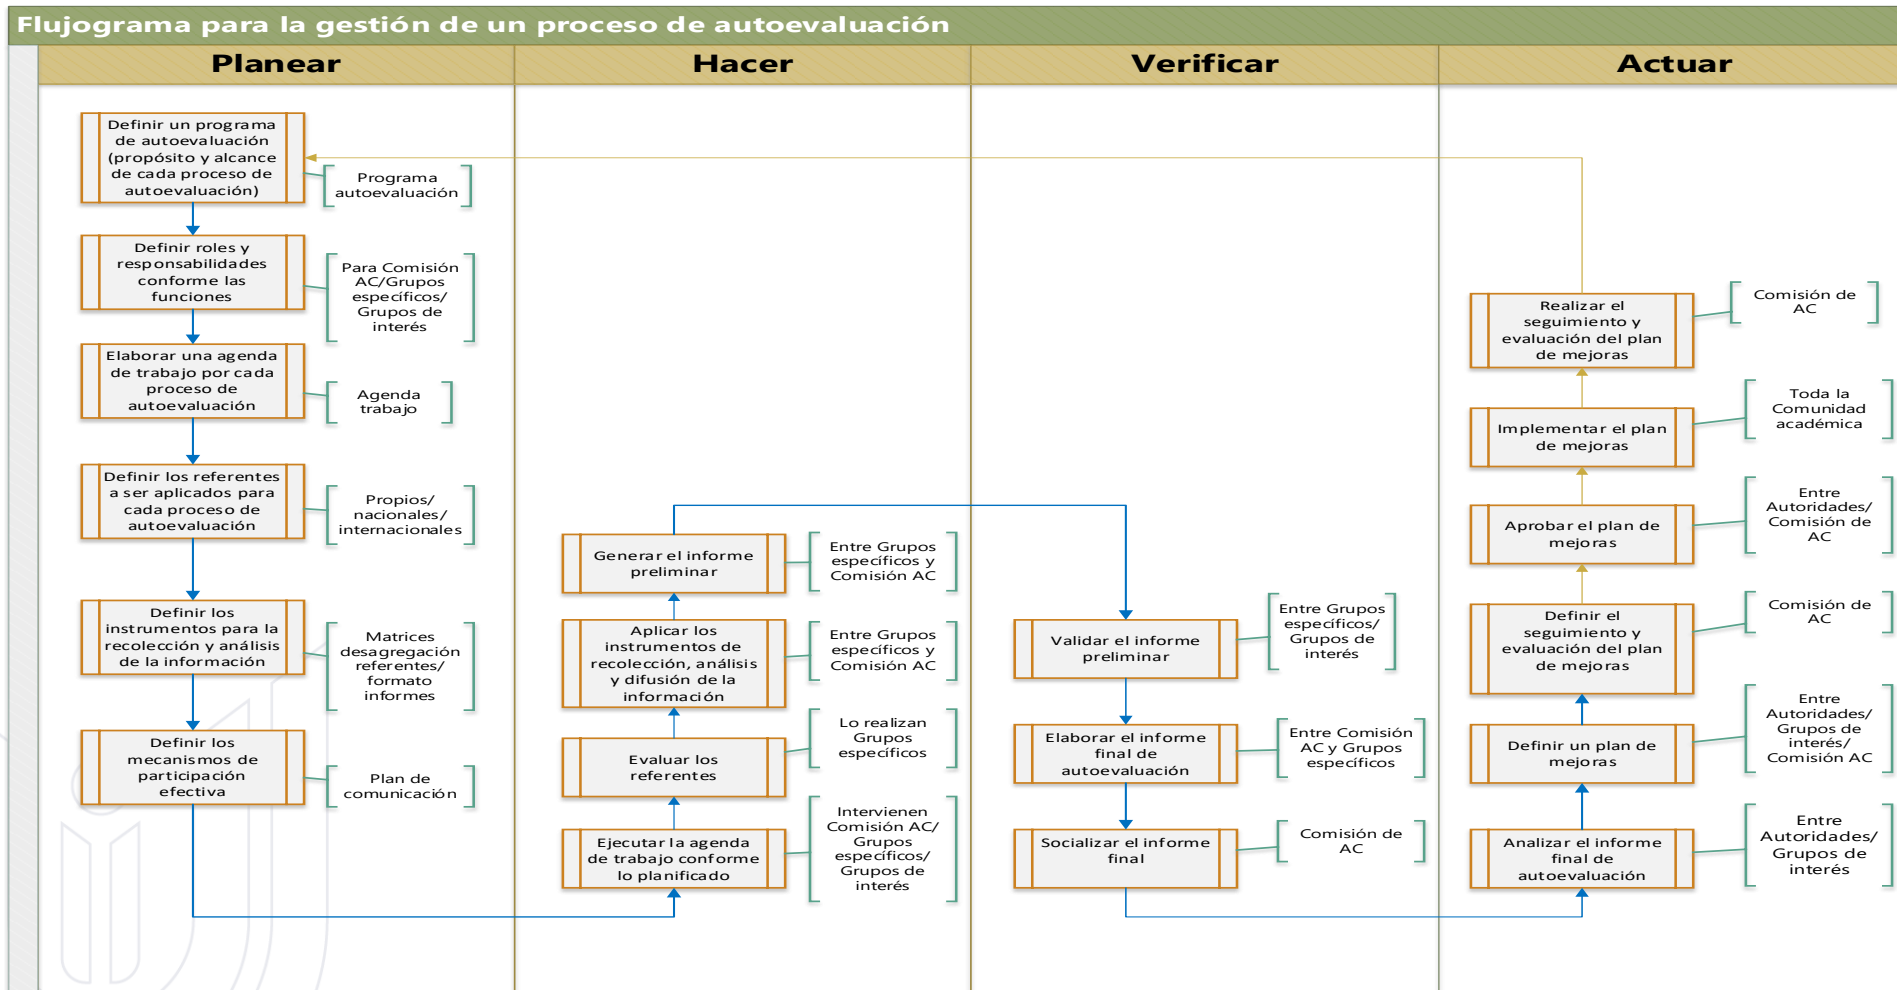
Flujograma para la gestión de un proceso de autoevaluación

Planear

Definir un programa de autoevaluación (propósito y alcance de cada proceso de autoevaluación)

Programa autoevaluación

Definir roles y responsabilidades conforme las funciones

Para Comisión AC/Grupos específicos/ Grupos de interés

Elaborar una agenda de trabajo por cada proceso de autoevaluación

Agenda trabajo

Definir los referentes a ser aplicados para cada proceso de autoevaluación

Propios/ nacionales/ internacionales

Definir los instrumentos para la recolección y análisis de la información

Matrices desagregación referentes/ formato informes

Definir los mecanismos de participación efectiva

Plan de comunicación

Hacer

Generar el informe preliminar

Entre Grupos específicos y Comisión AC

Aplicar los instrumentos de recolección, análisis y difusión de la información

Entre Grupos específicos y Comisión AC

Evaluar los referentes

Lo realizan Grupos específicos

Ejecutar la agenda de trabajo conforme lo planificado

Intervienen Comisión AC/ Grupos específicos/ Grupos de interés

Verificar

Validar el informe preliminar

Entre Grupos específicos/ Grupos de interés

Elaborar el informe final de autoevaluación

Entre Comisión AC y Grupos específicos

Socializar el informe final

Comisión de AC

Actuar

Realizar el seguimiento y evaluación del plan de mejoras

Comisión de AC

Implementar el plan de mejoras

Toda la Comunidad académica

Aprobar el plan de mejoras

Entre Autoridades/ Comisión de AC

Definir el seguimiento y evaluación del plan de mejoras

Comisión de AC

Definir un plan de mejoras

Entre Autoridades/ Grupos de interés/ Comisión AC

Analizar el informe final de autoevaluación

Entre Autoridades/ Grupos de interés